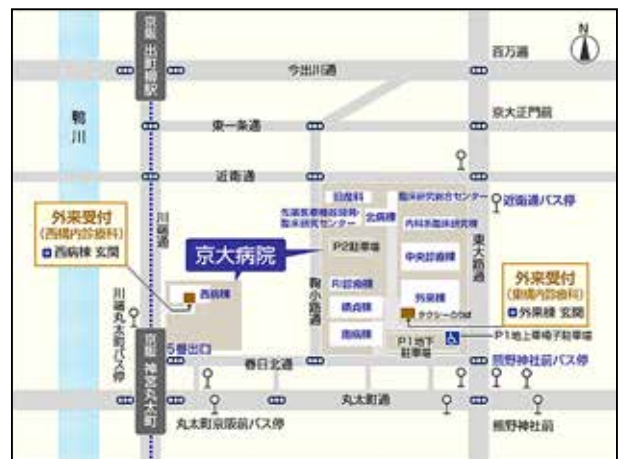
N

京阪 出町柳駅

百万遍

今出川通

鴨川

東一条通

京大正門前

近衛通

旧館

臨床研究総合センター

近衛通バス停

先端医療機器開発・臨床研究センター

北病棟

内科系臨床研究棟

外来受付
(西構内診療科)
西病棟 玄関

川端通

京大病院

P2駐車場

中央診療棟

東大路通

R診療棟

積貞棟

外来棟

外来受付
(東構内診療科)
外来棟 玄関

西病棟

南病棟

タクシーのりば

川端丸太町バス停

鞠小路通

5番出口

P1地下駐車場

P1地上車椅子駐車場

京阪 神宮丸太町

春日北通

熊野神社前バス停

丸太町通

丸太町京阪前バス停

熊野神社前